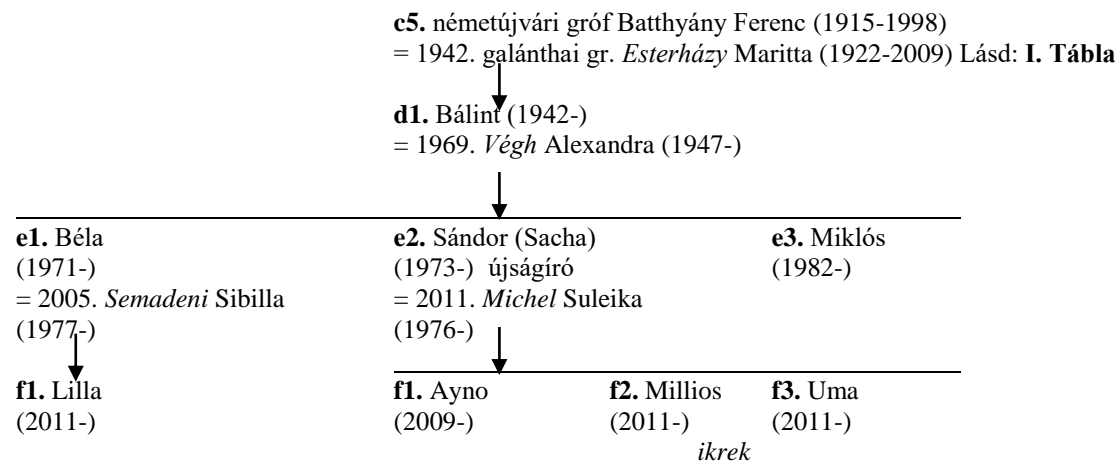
**c5.** németújvári gróf Batthyány Ferenc (1915-1998)
= 1942. galánthai gr. *Esterházy* Maritta (1922-2009) Lásd: **I. Tábla**

**d1.** Bálint (1942-)
= 1969. *Végh* Alexandra (1947-)

**e1.** Béla
(1971-)
= 2005. *Semadeni* Sibilla
(1977-)

**e2.** Sándor (Sacha)
(1973-) újságíró
= 2011. *Michel* Suleika
(1976-)

**e3.** Miklós
(1982-)

**f1.** Lilla
(2011-)

**f1.** Ayno
(2009-)

**f2.** Millios
(2011-)

**f3.** Uma
(2011-)

*ikrek*